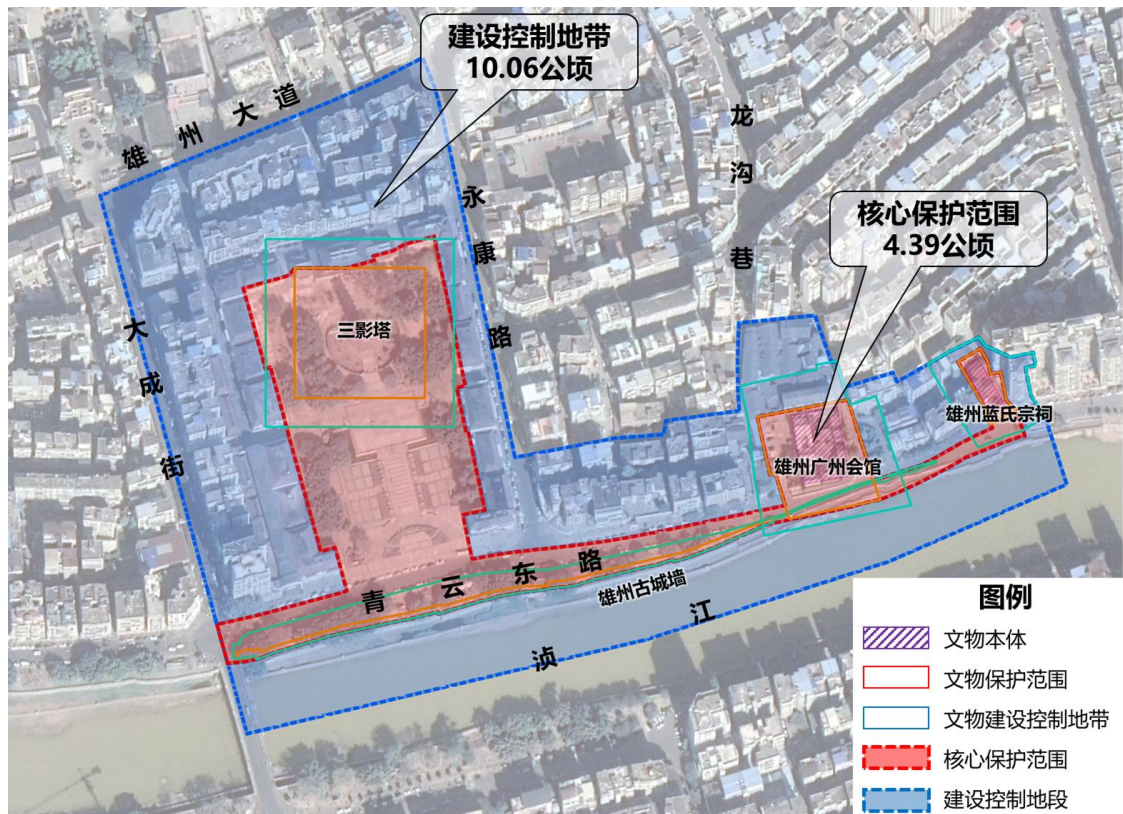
建设控制地带
10.06公顷

雄州大道

永康路

龙沟巷

核心保护范围
4.39公顷

大成街

三影塔

雄州蓝氏宗祠

雄州广州会馆

青云东路

雄州古城墙

浈江

图例
文物本体
文物保护范围
文物建设控制地带
核心保护范围
建设控制地段